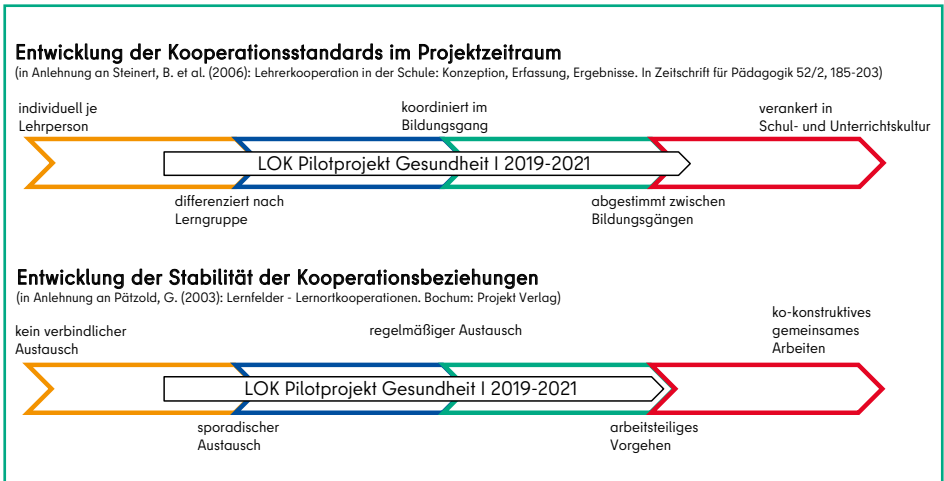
Entwicklung der Kooperationsstandards im Projektzeitraum
(in Anlehnung an Steinert, B. et al. (2006): Lehrerkooperation in der Schule: Konzeption, Erfassung, Ergebnisse. In Zeitschrift für Pädagogik 52/2, 185-203)

individuell je Lehrperson

koordiniert im Bildungsgang

verankert in Schul- und Unterrichtskultur

LOK Pilotprojekt Gesundheit I 2019-2021

differenziert nach Lerngruppe

abgestimmt zwischen Bildungsgängen

Entwicklung der Stabilität der Kooperationsbeziehungen
(in Anlehnung an Pätzold, G. (2003): Lernfelder - Lernortkooperationen. Bochum: Projekt Verlag)

kein verbindlicher Austausch

regelmäßiger Austausch

ko-konstruktives gemeinsames Arbeiten

LOK Pilotprojekt Gesundheit I 2019-2021

sporadischer Austausch

arbeitsteiliges Vorgehen